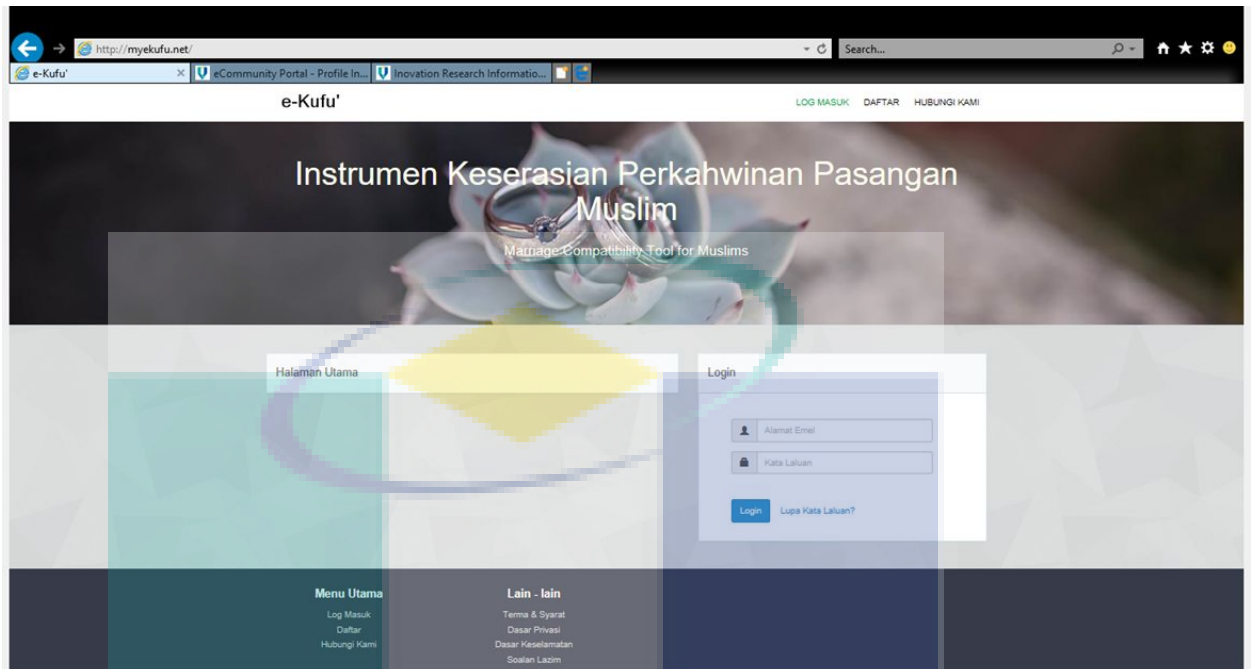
http://myekufu.net/

Search...

e-Kufu'

eCommunity Portal - Profile In...

Inovation Research Informatio...

e-Kufu'

LOG MASUK DAFTAR HUBUNGI KAMI

Instrumen Keserasian Perkahwinan Pasangan Muslim

Marriage Compatibility Tool for Muslims

Halaman Utama

Login

Alamat Emel

Kata Laluan

Login

Lupa Kata Laluan?

Menu Utama

Log Masuk

Daftar

Hubungi Kami

Lain - lain

Terma & Syarat

Dasar Privasi

Dasar Keselamatan

Soalan Lazim